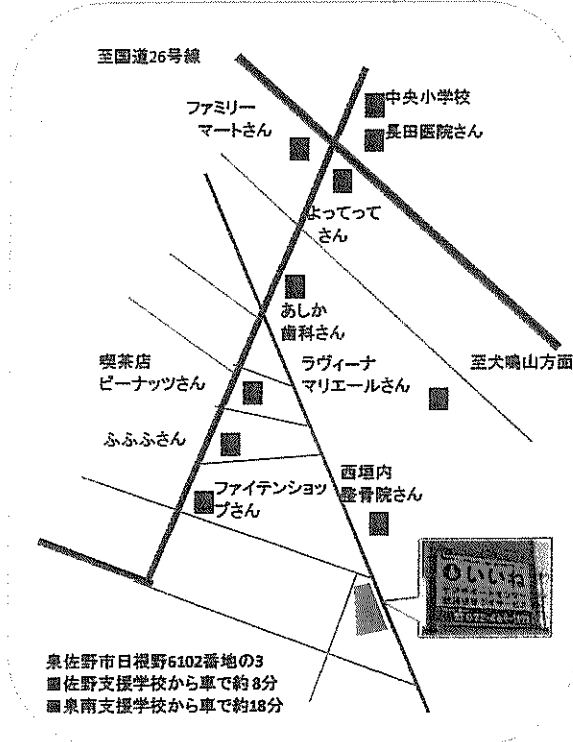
至国道26号線

ファミリーマートさん

中央小学校

長田医院さん

よってってさん

あしか歯科さん

至犬鳴山方面

喫茶店ピーナッツさん

ラヴィーナマリエールさん

ふふふさん

西垣内整骨院さん

ファイテンショップさん

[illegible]いいね

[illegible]

泉佐野市日根野6102番地の3
■佐野支援学校から車で約8分
■泉南支援学校から車で約18分